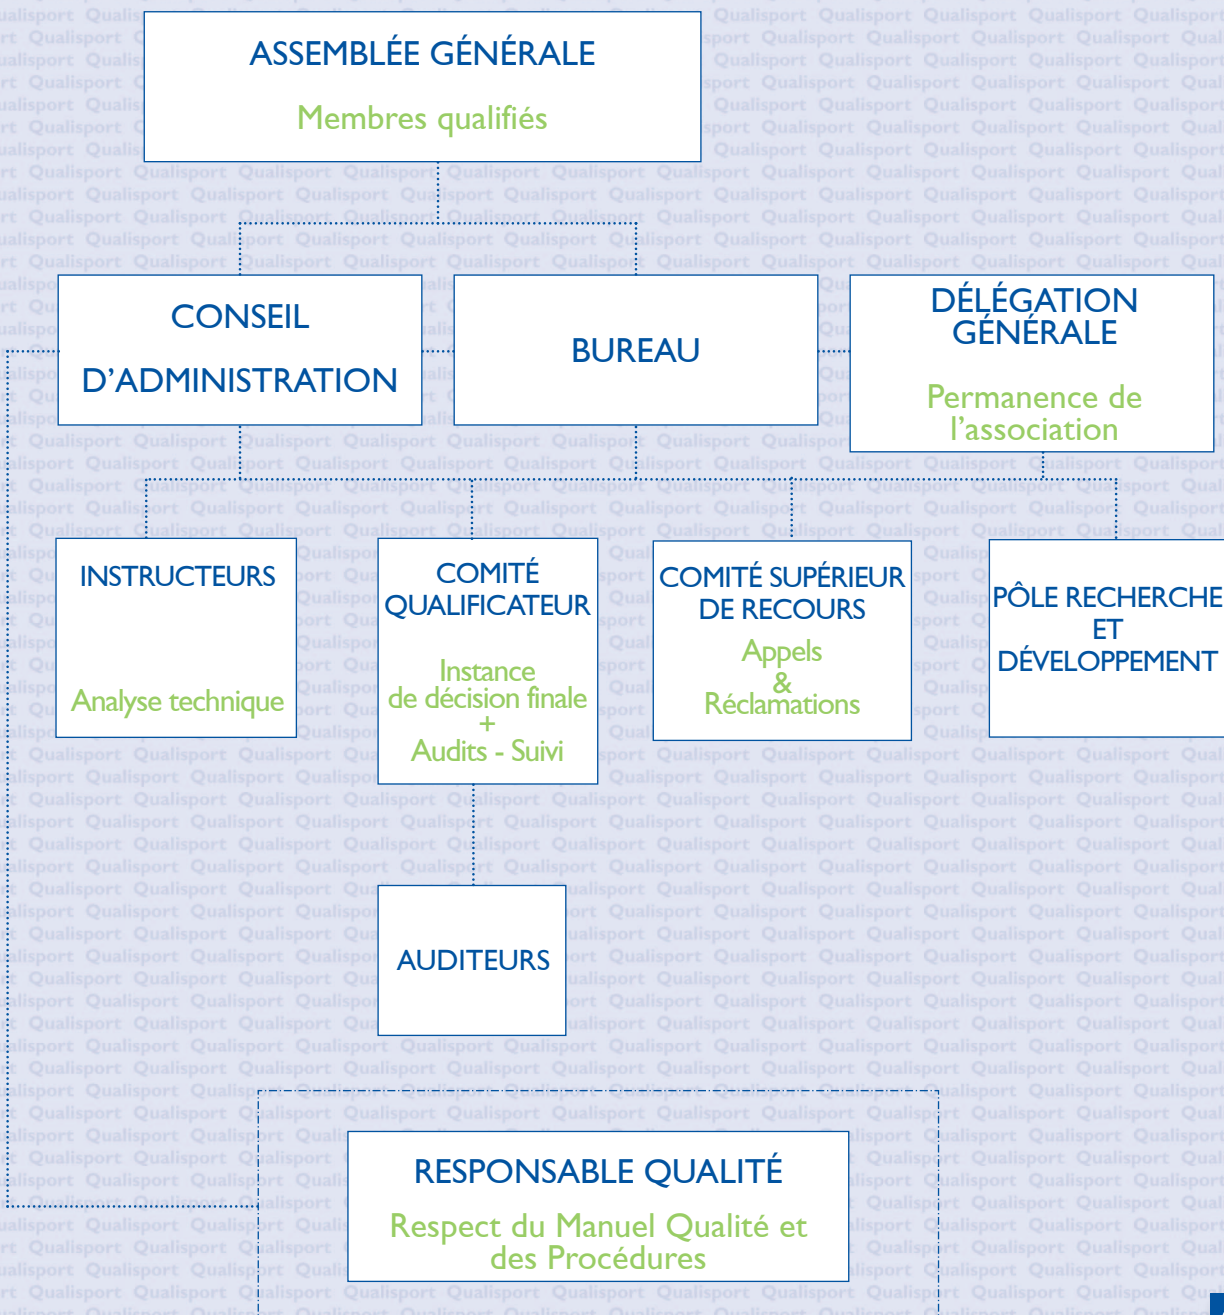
ASSEMBLÉE GÉNÉRALE

Membres qualifiés

CONSEIL

D'ADMINISTRATION

BUREAU

DÉLÉGATION GÉNÉRALE

Permanence de l'association

INSTRUCTEURS

Analyse technique

COMITÉ QUALIFICATEUR

Instance de décision finale + Audits - Suivi

COMITÉ SUPÉRIEUR DE RECOURS

Appels & Réclamations

PÔLE RECHERCHE ET DÉVELOPPEMENT

AUDITEURS

RESPONSABLE QUALITÉ

Respect du Manuel Qualité et des Procédures